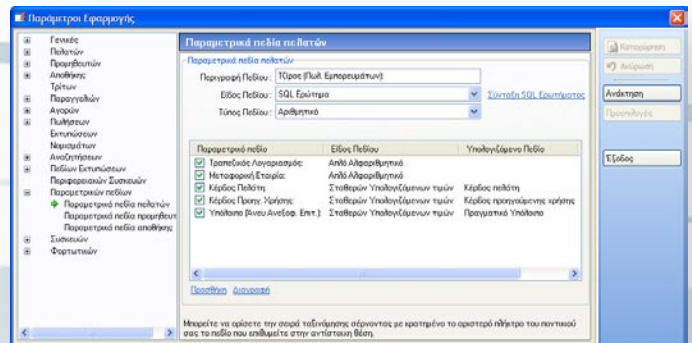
Παράμετροι Εφαρμογής

Γενικές
Πελατών
Προμηθευτών
Αποθήκης
Τρίτων
Παραγγελιών
Αγορών
Πωλήσεων
Εκτυπώσεων
Νομισμάτων
Αναζητήσεων
Πεδίων Εκτυπώσεων
Περιφερειακών Συσκευών
Παραμετρικών πεδίων
Παραμετρικά πεδία πελατών
Παραμετρικά πεδία προμηθευτ
Παραμετρικά πεδία αποθήκης
Συσκευών
Φορτωτικών

Παραμετρικά πεδία πελατών

Παραμετρικά πεδία πελατών

Περιγραφή Πεδίου: Τζίρος (Πωλ. Εμπορευμάτων):
Είδος Πεδίου: SQL Ερώτημα
Σύνταξη SQL Ερωτήματος
Τύπος Πεδίου: Αριθμητικό

| Παραμετρικό πεδίο | Είδος Πεδίου | Υπολογιζόμενο Πεδίο |
|---|---|---|
| Τραπεζικός Λογαριασμός: | Απλό Αλφαριθμητικό | |
| Μεταφορική Εταιρία: | Απλό Αλφαριθμητικό | |
| Κέρδος Πελάτη: | Σταθερών Υπολογιζόμενων τιμών | Κέρδος πελάτη |
| Κέρδος Προηγ. Χρήσης: | Σταθερών Υπολογιζόμενων τιμών | Κέρδος προηγούμενης χρήσης |
| Υπόλοιπο (Άνευ Ανεξοφ. Επιτ.): | Σταθερών Υπολογιζόμενων τιμών | Πραγματικό Υπόλοιπο |

Προσθήκη Διαγραφή

Μπορείτε να ορίσετε την σειρά ταξινόμησης σέρνοντας με κρατημένο το αριστερό πλήκτρο του ποντικιού σας το πεδίο που επιθυμείτε στην αντίστοιχη θέση.

Καταχώρηση
Ακύρωση
Ανάκτηση
Προεπιλογές
Έξοδος